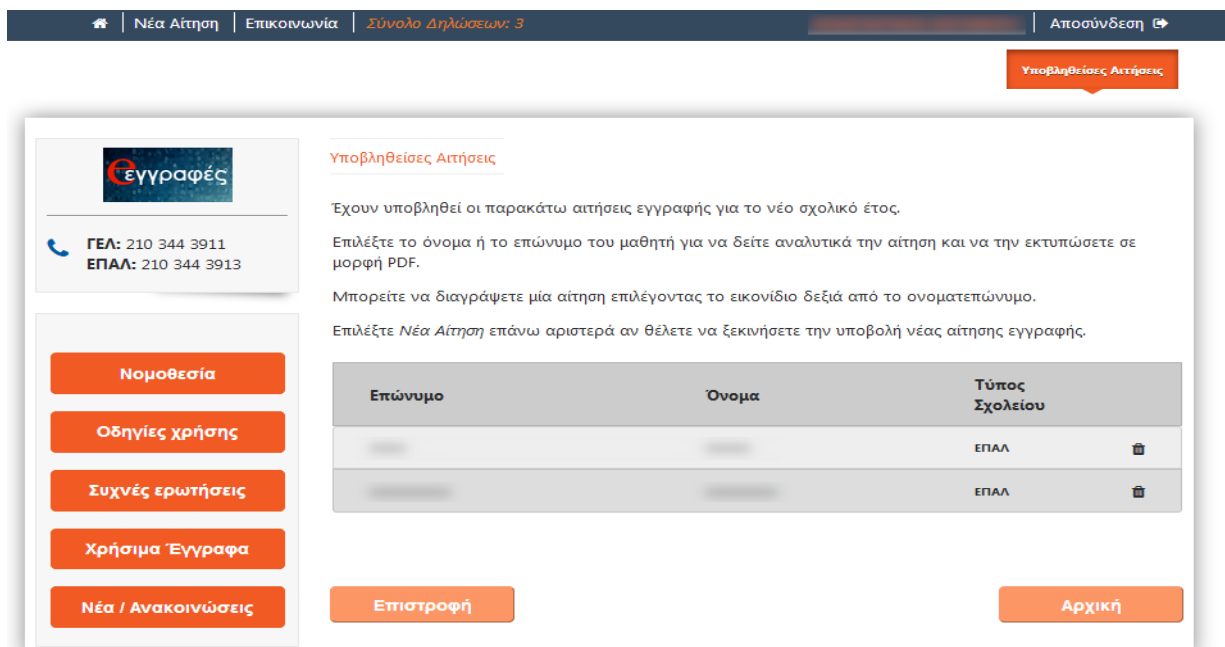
Νέα Αίτηση | Επικοινωνία | Σύνολο Δηλώσεων: 3

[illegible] | Αποσύνδεση

Υποβληθείσες Αιτήσεις

εγγραφές

ΓΕΛ: 210 344 3911
ΕΠΑΛ: 210 344 3913

Νομοθεσία

Οδηγίες χρήσης

Συχνές ερωτήσεις

Χρήσιμα Έγγραφα

Νέα / Ανακοινώσεις

Υποβληθείσες Αιτήσεις

Έχουν υποβληθεί οι παρακάτω αιτήσεις εγγραφής για το νέο σχολικό έτος.

Επιλέξτε το όνομα ή το επώνυμο του μαθητή για να δείτε αναλυτικά την αίτηση και να την εκτυπώσετε σε μορφή PDF.

Μπορείτε να διαγράψετε μία αίτηση επιλέγοντας το εικονίδιο δεξιά από το ονοματεπώνυμο.

Επιλέξτε Νέα Αίτηση επάνω αριστερά αν θέλετε να ξεκινήσετε την υποβολή νέας αίτησης εγγραφής.

| Επώνυμο | Όνομα | Τύπος Σχολείου | |
|---|---|---|---|
| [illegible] | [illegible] | ΕΠΑΛ | |
| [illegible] | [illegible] | ΕΠΑΛ | |

Επιστροφή

Αρχική